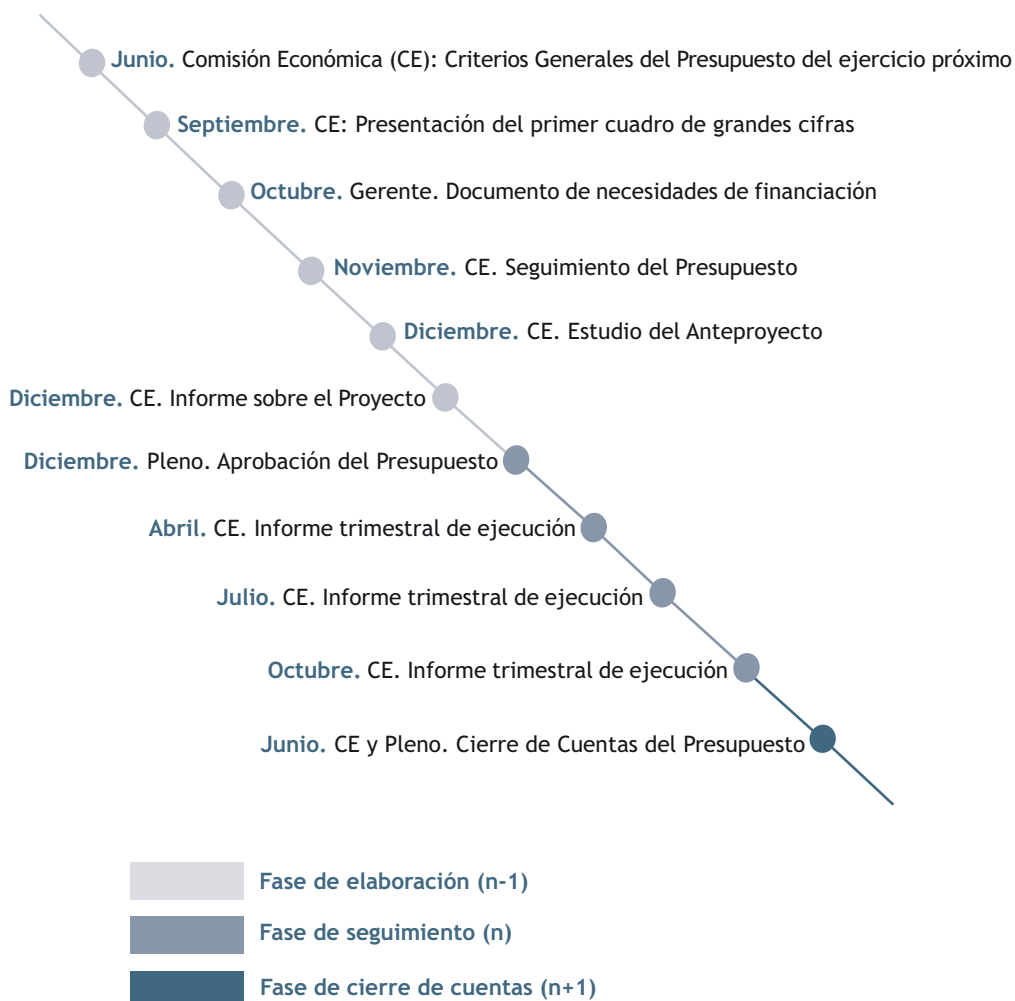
Junio. Comisión Económica (CE): Criterios Generales del Presupuesto del ejercicio próximo

Septiembre. CE: Presentación del primer cuadro de grandes cifras

Octubre. Gerente. Documento de necesidades de financiación

Noviembre. CE. Seguimiento del Presupuesto

Diciembre. CE. Estudio del Anteproyecto

Diciembre. CE. Informe sobre el Proyecto

Diciembre. Pleno. Aprobación del Presupuesto

Abril. CE. Informe trimestral de ejecución

Julio. CE. Informe trimestral de ejecución

Octubre. CE. Informe trimestral de ejecución

Junio. CE y Pleno. Cierre de Cuentas del Presupuesto

Fase de elaboración (n-1)

Fase de seguimiento (n)

Fase de cierre de cuentas (n+1)